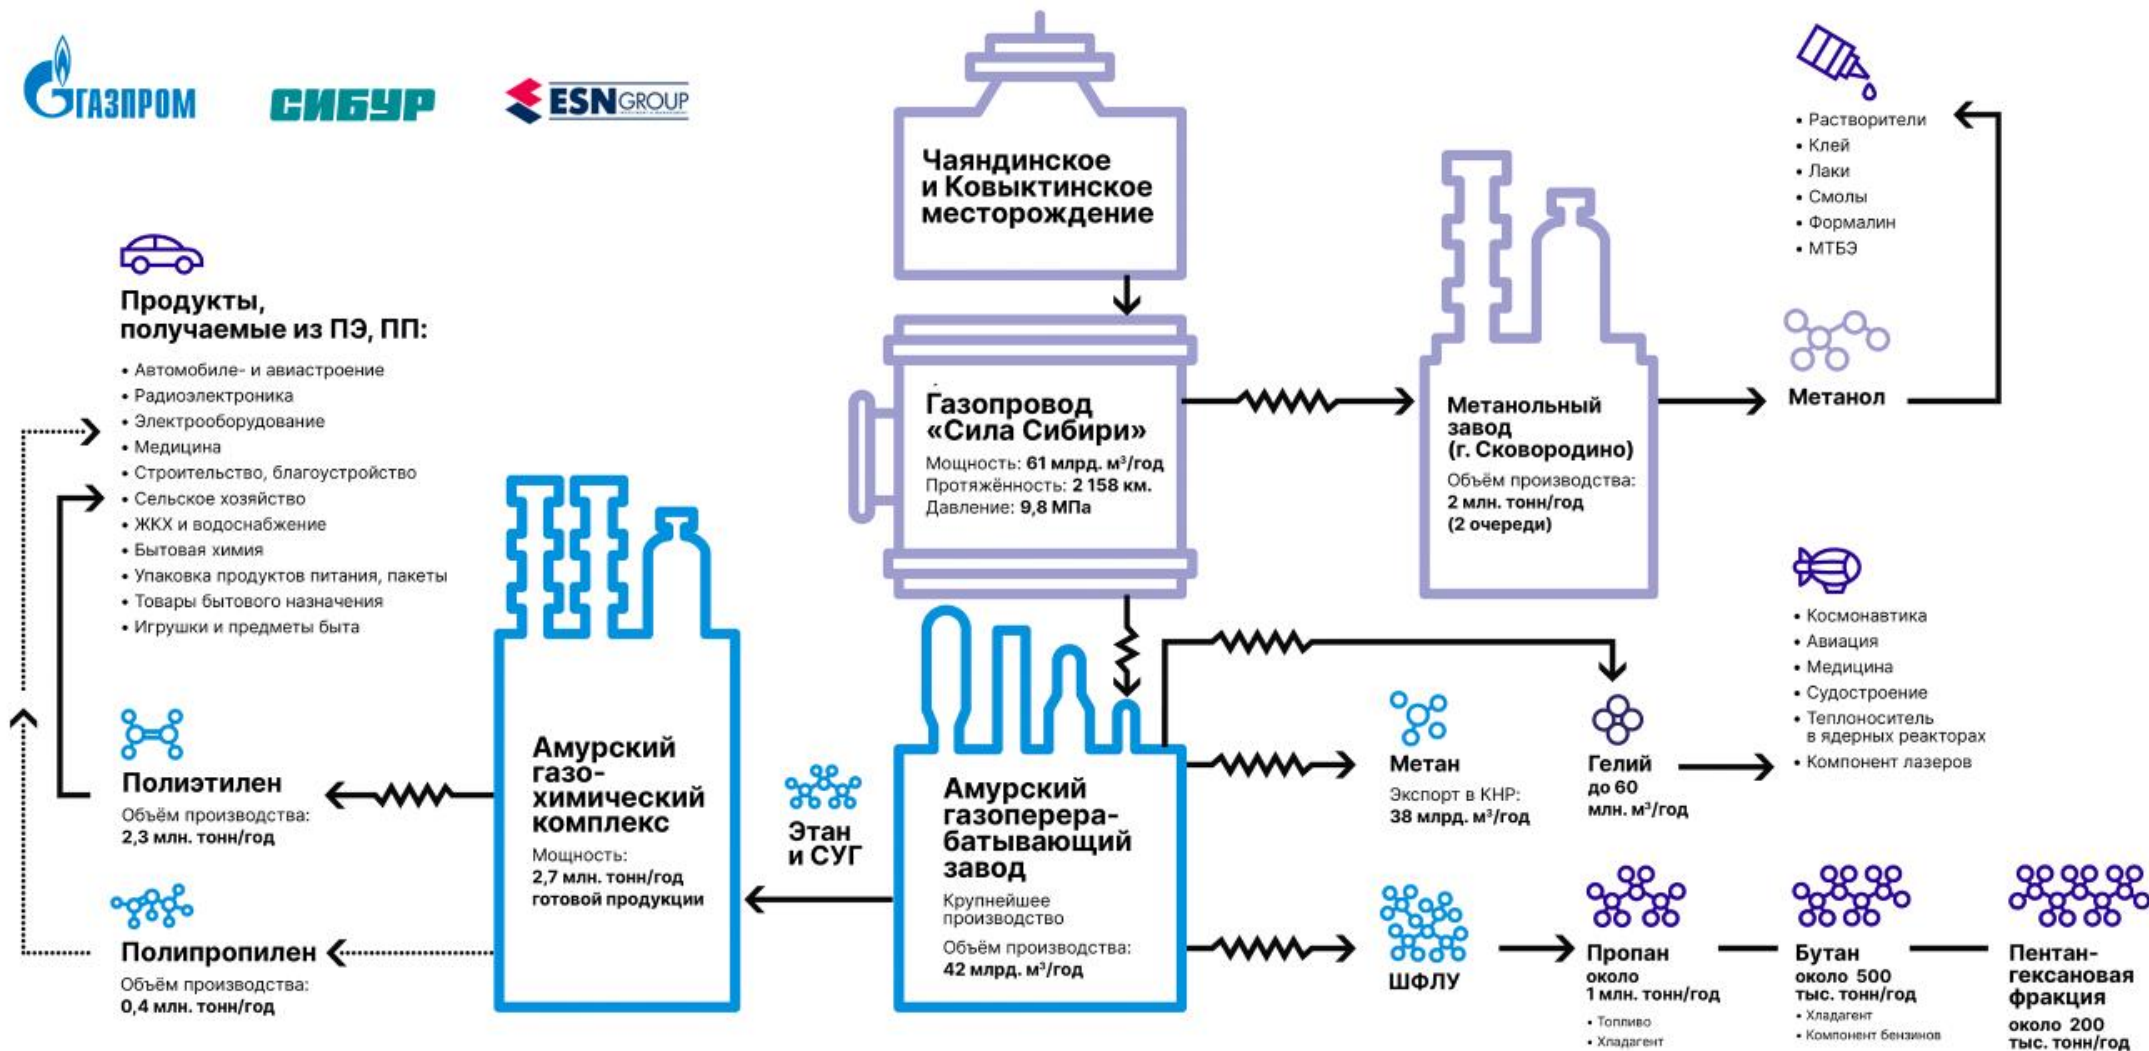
ГАЗПРОМ СИБУР ESNGROUP

Чаяндинское и Ковыктинское месторождение

Газопровод «Сила Сибири»
Мощность: 61 млрд. м³/год
Протяжённость: 2 158 км.
Давление: 9,8 МПа

Метанольный завод (г. Сковородино)
Объём производства: 2 млн. тонн/год (2 очереди)

Метанол

• Растворители
• Клей
• Лаки
• Смолы
• Формалин
• МТБЭ

Продукты, получаемые из ПЭ, ПП:
• Автомобиле- и авиастроение
• Радиоэлектроника
• Электрооборудование
• Медицина
• Строительство, благоустройство
• Сельское хозяйство
• ЖКХ и водоснабжение
• Бытовая химия
• Упаковка продуктов питания, пакеты
• Товары бытового назначения
• Игрушки и предметы быта

Полиэтилен
Объём производства: 2,3 млн. тонн/год

Полипропилен
Объём производства: 0,4 млн. тонн/год

Амурский газохимический комплекс
Мощность: 2,7 млн. тонн/год готовой продукции

Этан и СУГ

Амурский газоперерабатывающий завод
Крупнейшее производство
Объём производства: 42 млрд. м³/год

Метан
Экспорт в КНР: 38 млрд. м³/год

Гелий
до 60 млн. м³/год

• Космонавтика
• Авиация
• Медицина
• Судостроение
• Теплоноситель в ядерных реакторах
• Компонент лазеров

ШФЛУ

Пропан
около 1 млн. тонн/год
• Топливо
• Хладагент

Бутан
около 500 тыс. тонн/год
• Хладагент
• Компонент бензинов

Пентан-гексановая фракция
около 200 тыс. тонн/год